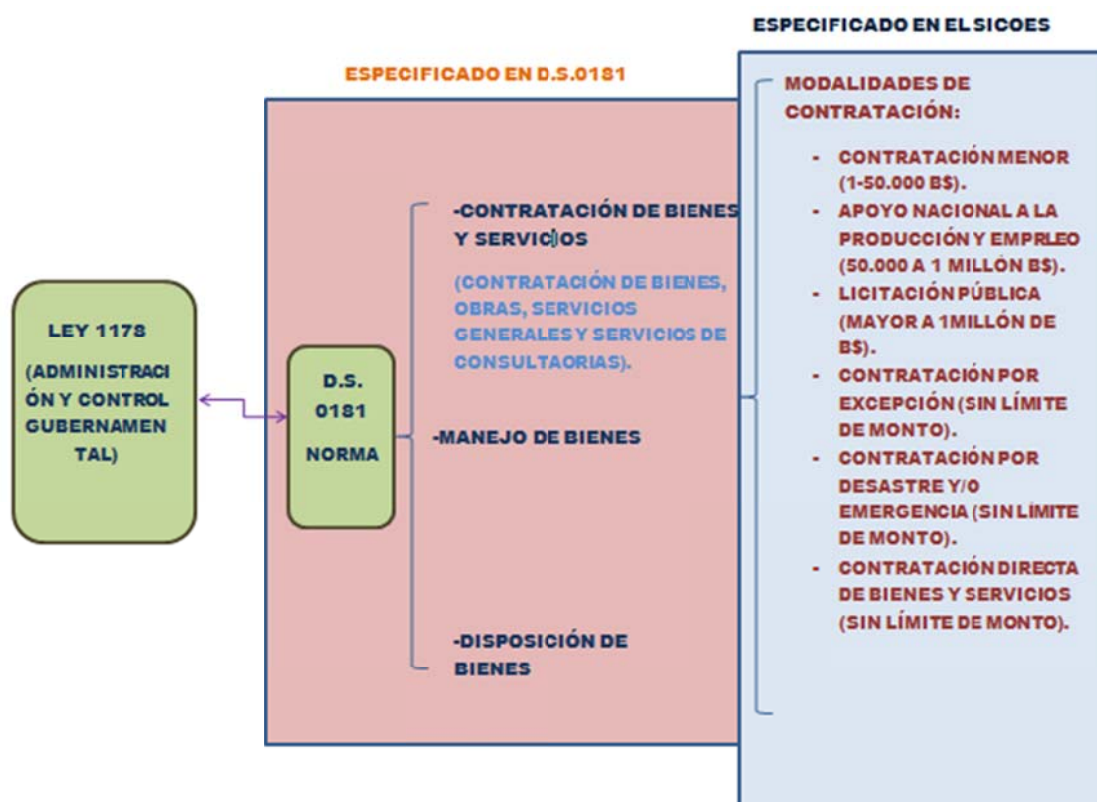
ESPECIFICADO EN EL SICOES

ESPECIFICADO EN D.S.0181

LEY 1178

(ADMINISTRACIÓN Y CONTROL GUBERNAMENTAL)

D.S. 0181

NORMA

-CONTRATACIÓN DE BIENES Y SERVICIOS

(CONTRATACIÓN DE BIENES, OBRAS, SERVICIOS GENERALES Y SERVICIOS DE CONSULTAORIAS).

-MANEJO DE BIENES

-DISPOSICIÓN DE BIENES

MODALIDADES DE CONTRATACIÓN:

- CONTRATACIÓN MENOR (1-50.000 B$).
- APOYO NACIONAL A LA PRODUCCIÓN Y EMPRLEO (50.000 A 1 MILLÓN B$).
- LICITACIÓN PÚBLICA (MAYOR A 1MILLÓN DE B$).
- CONTRATACIÓN POR EXCEPCIÓN (SIN LÍMITE DE MONTO).
- CONTRATACIÓN POR DESASTRE Y/O EMERGENCIA (SIN LÍMITE DE MONTO).
- CONTRATACIÓN DIRECTA DE BIENES Y SERVICIOS (SIN LÍMITE DE MONTO).